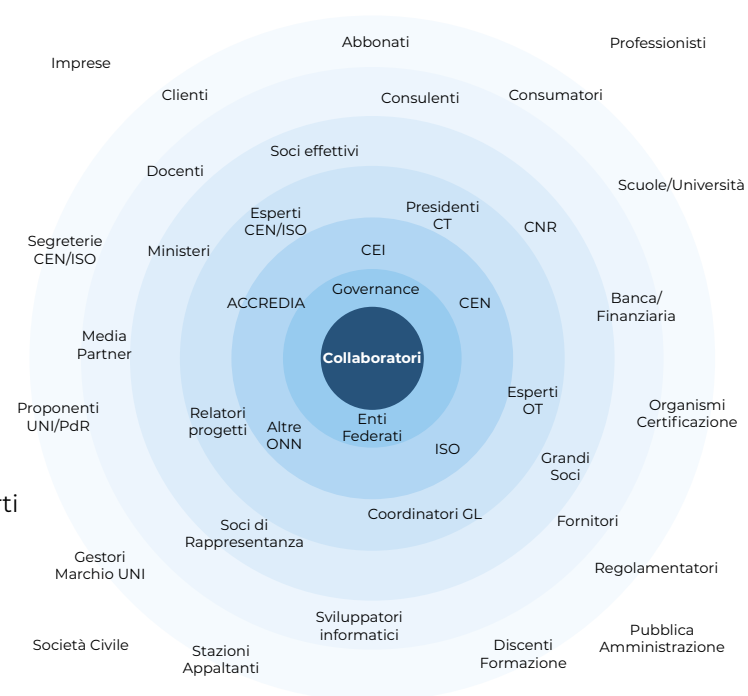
Abbonati

Imprese

Professionisti

Clienti

Consulenti

Consumatori

Soci effettivi

Docenti

Scuole/Università

Esperti CEN/ISO

Presidenti CT

Segreterie CEN/ISO

Ministeri

CEI

CNR

Governance

ACCREDIA

CEN

Banca/ Finanziaria

Media Partner

Collaboratori

Esperti OT

Proponenti UNI/PdR

Relatori progetti

Enti Federati

Altre ONN

Organismi Certificazione

ISO

Grandi Soci

rti

Coordinatori GL

Fornitori

Soci di Rappresentanza

Gestori Marchio UNI

Regolamentatori

Sviluppatori informatici

Pubblica Amministrazione

Società Civile

Stazioni Appaltanti

Discenti Formazione